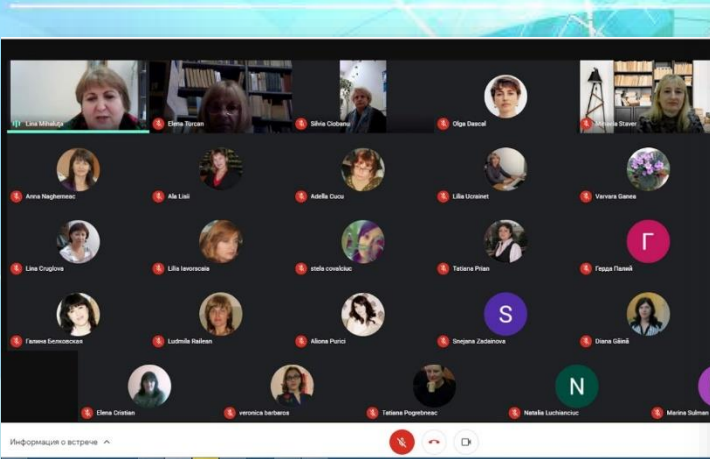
Lina Mihaluța
Elena Torcan
Silvia Ciobanu
Olga Dascal
Mihaela Staver
Anna Naghemeac
Ala Lisii
Adella Cucu
Lilia Ucrainet
Varvara Ganea
Lina Cruglova
Lilia Iavorscaia
stela covalciuc
Tatiana Prian
Г
Герда Палий
Галина Белковская
Ludmila Railean
Aliona Purici
S
Snejana Zadainova
Diana Gâlcă
Elena Cristian
veronica barbaros
Tatiana Pogrebneac
N
Natalia Luchianciuc
Marina Sulman
Информация о встрече